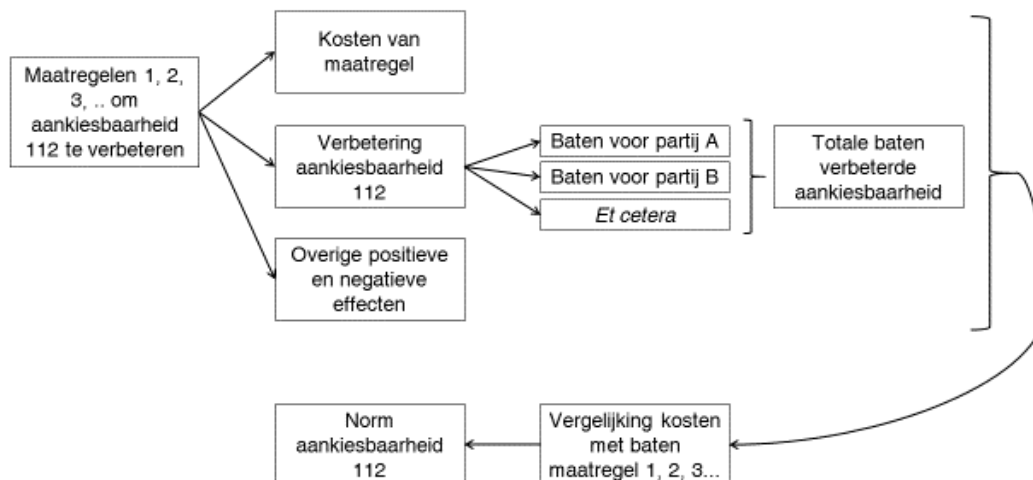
Maatregelen 1, 2, 3, .. om aankiesbaarheid 112 te verbeteren

Kosten van maatregel

Verbetering aankiesbaarheid 112

Overige positieve en negatieve effecten

Baten voor partij A

Baten voor partij B

Et cetera

Totale baten verbeterde aankiesbaarheid

Vergelijking kosten met baten maatregel 1, 2, 3...

Norm aankiesbaarheid 112